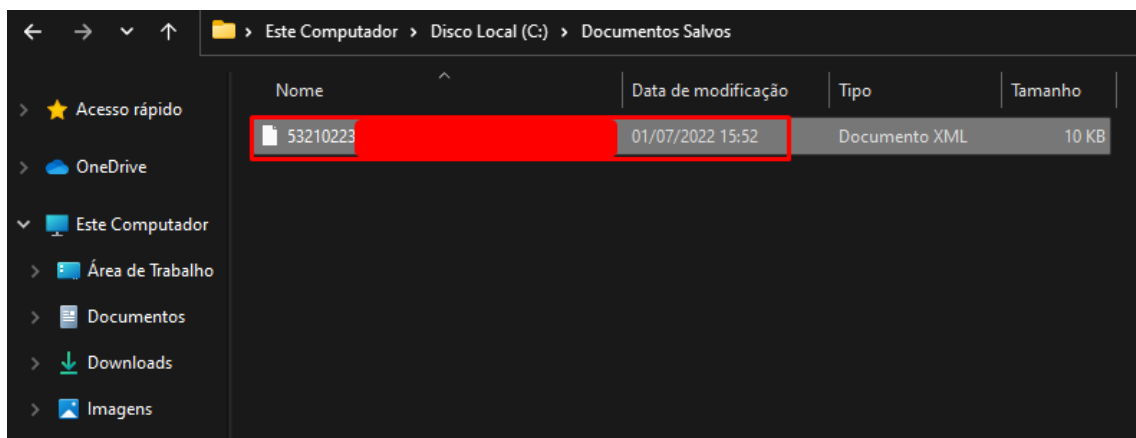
> Este Computador > Disco Local (C:) > Documentos Salvos

| Nome | Data de modificação | Tipo | Tamanho |
|---|---|---|---|
| 53210223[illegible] | 01/07/2022 15:52 | Documento XML | 10 KB |

Acesso rápido
OneDrive
Este Computador
Área de Trabalho
Documentos
Downloads
Imagens